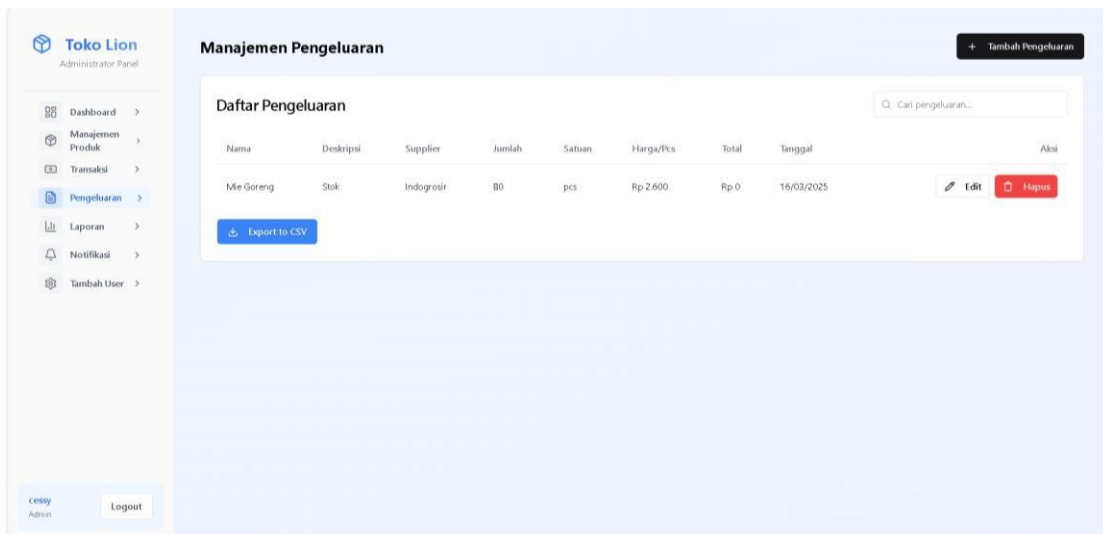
Toko Lion
Administrator Panel

Dashboard >
Manajemen Produk >
Transaksi >
Pengeluaran >
Laporan >
Notifikasi >
Tambah User >

cessy
Admin
Logout

Manajemen Pengeluaran

+ Tambah Pengeluaran

Daftar Pengeluaran

Cari pengeluaran...

| Nama | Deskripsi | Supplier | Jumlah | Satuan | Harga/Pcs | Total | Tanggal | Aksi |
|---|---|---|---|---|---|---|---|---|
| Mie Goreng | Stok | Indogrosir | 80 | pcs | Rp 2.600 | Rp 0 | 16/03/2025 | Edit Hapus |

Export to CSV